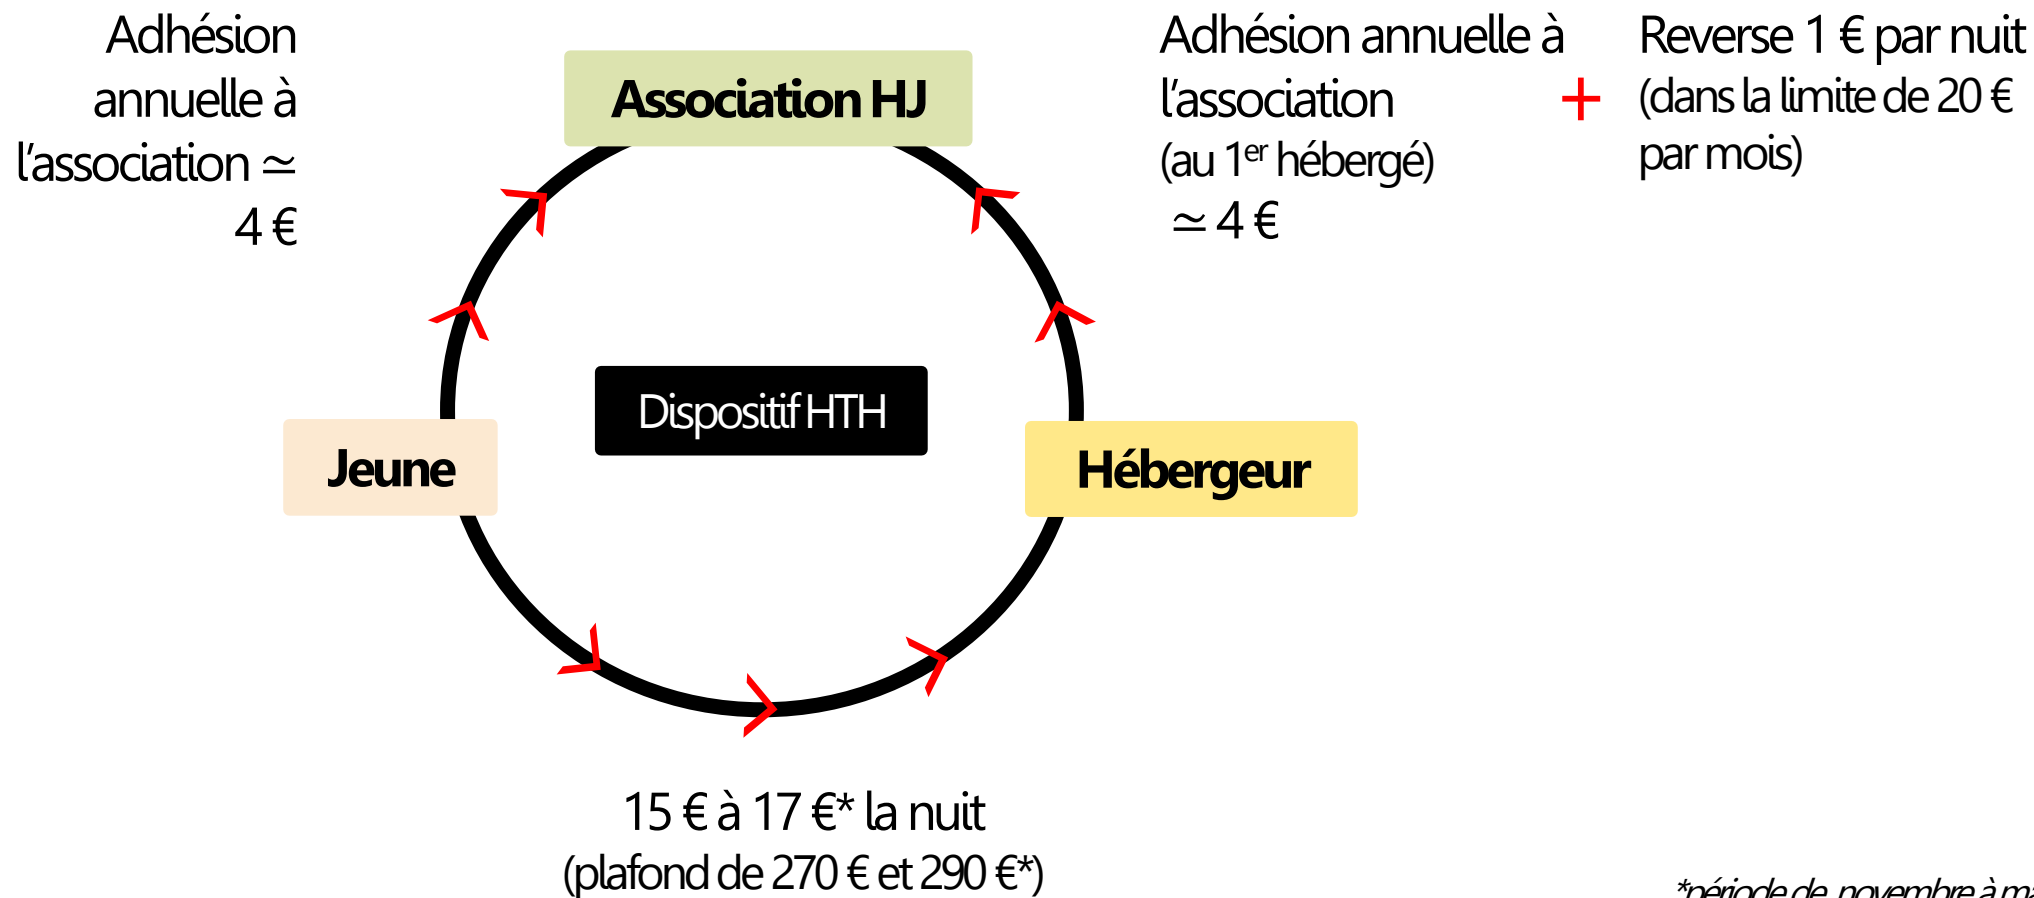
Adhésion annuelle à l'association ≃ 4 €

Association HJ

Adhésion annuelle à l'association (au 1$^{er}$ hébergé) ≃ 4 €

+

Reverse 1 € par nuit (dans la limite de 20 € par mois)

Dispositif HTH

Jeune

Hébergeur

15 € à 17 €* la nuit (plafond de 270 € et 290 €*)

*période de novembre à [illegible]